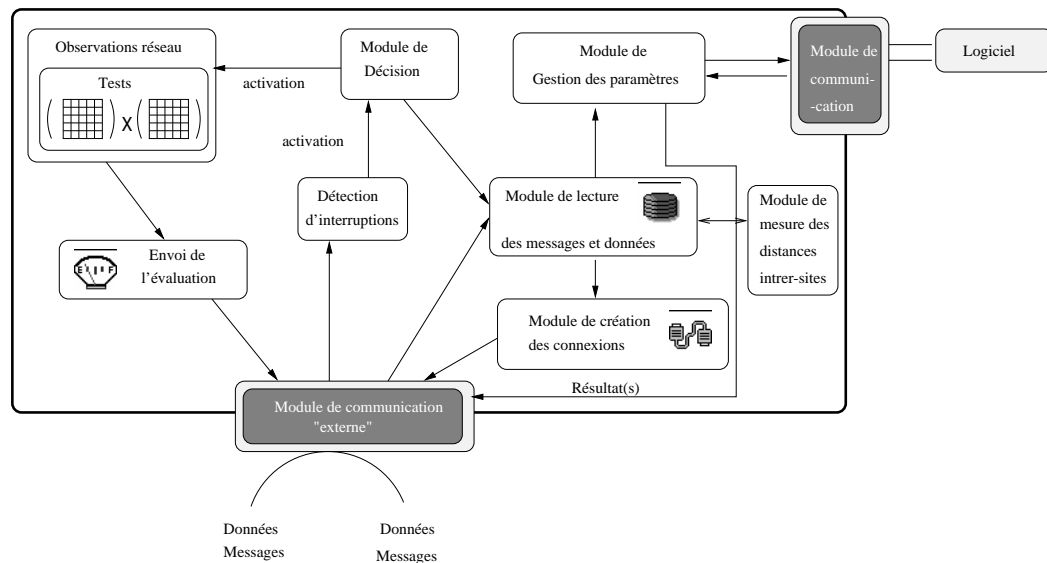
Observations réseau

Tests

X

activation

Module de Décision

Module de Gestion des paramètres

Module de communi-cation

Logiciel

activation

Détection d'interruptions

Module de lecture des messages et données

Module de mesure des distances intrer-sites

Envoi de l'évaluation

Module de création des connexions

Résultat(s)

Module de communication "externe"

Données Messages

Données Messages